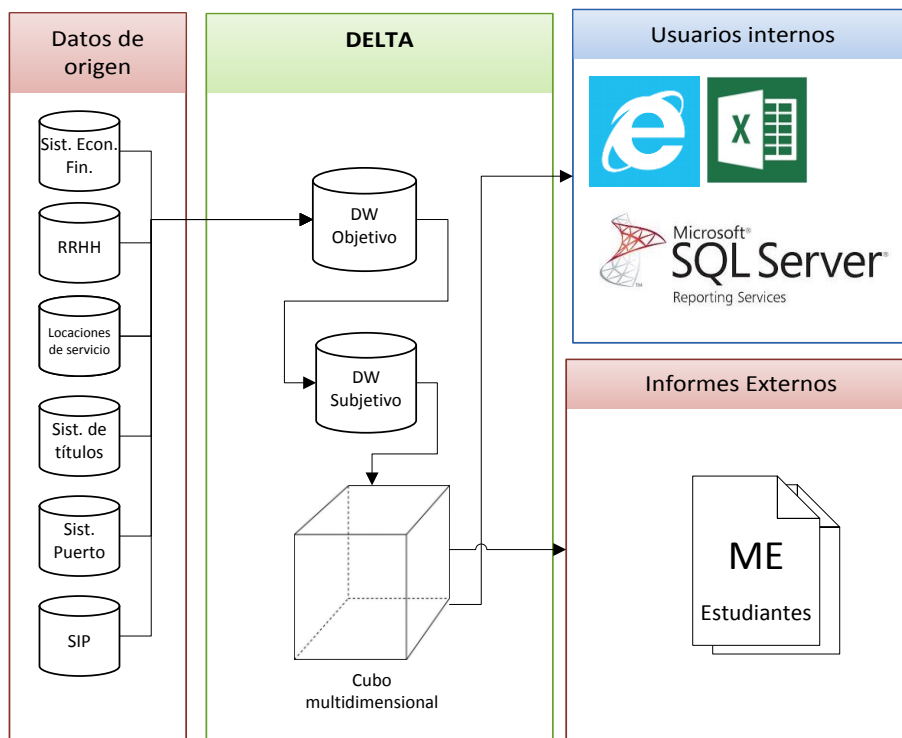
Datos de origen

Sist. Econ. Fin.

RRHH

Locaciones de servicio

Sist. de títulos

Sist. Puerto

SIP

DELTA

DW Objetivo

DW Subjetivo

Cubo multidimensional

Usuarios internos

X

Microsoft® SQL Server® Reporting Services

Informes Externos

ME

Estudiantes